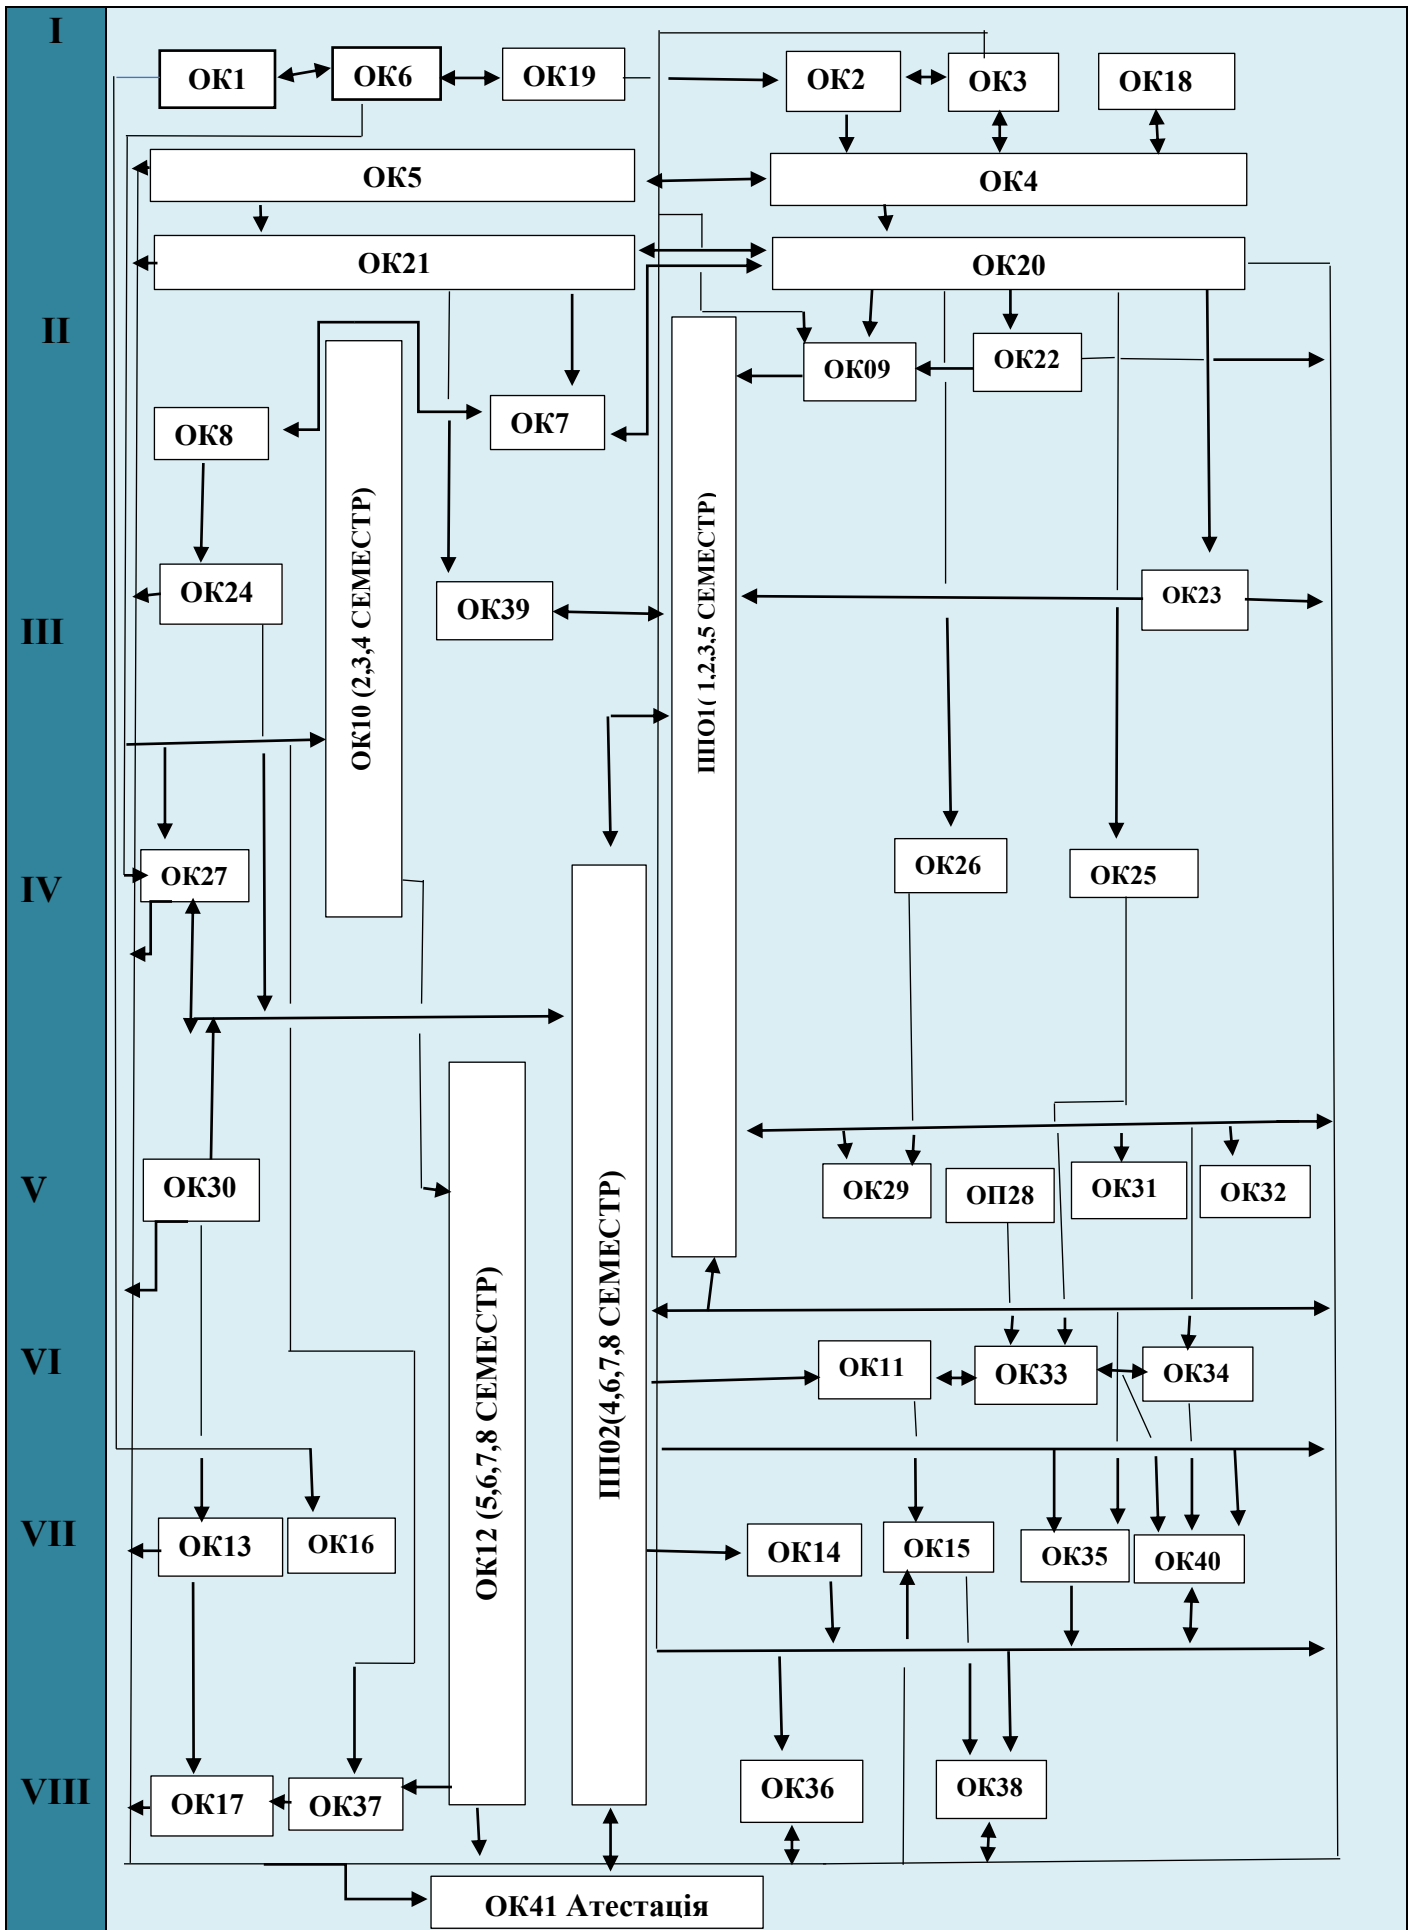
I
II
III
IV
V
VI
VII
VIII

ОК1
ОК6
ОК19
ОК2
ОК3
ОК18
ОК5
ОК4
ОК21
ОК20
ОК09
ОК22
ОК8
ОК7
ОК10 (2,3,4 СЕМЕСТР)
ПП01( 1,2,3,5 СЕМЕСТР)
ОК24
ОК39
ОК23
ОК27
ОК26
ОК25
ОК30
ОК29
ОП28
ОК31
ОК32
ОК12 (5,6,7,8 СЕМЕСТР)
ПП02(4,6,7,8 СЕМЕСТР)
ОК11
ОК33
ОК34
ОК13
ОК16
ОК14
ОК15
ОК35
ОК40
ОК36
ОК38
ОК17
ОК37
ОК41 Атестація